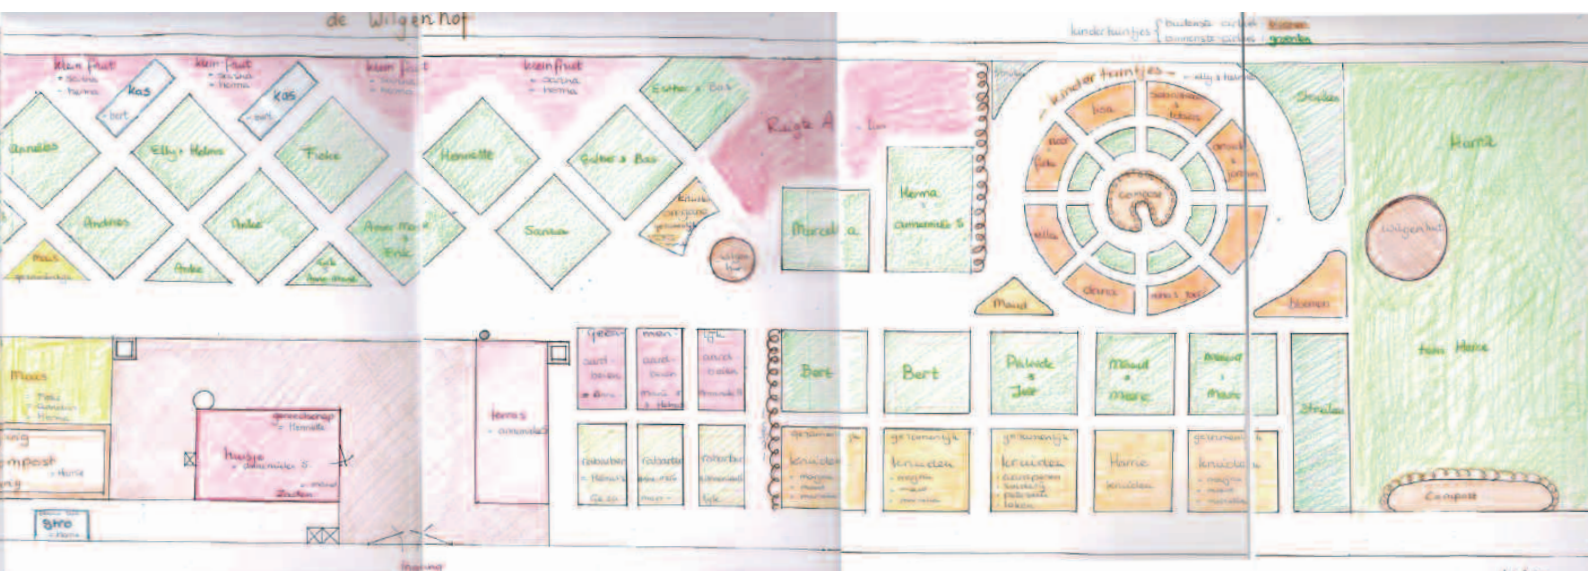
de Wilgenhof

kindertuintjes { buitenste cirkel bloemen
binnenste cirkel groente

klein fruit
- Annie
- Herma

klein fruit
- Silvia
- Herma

kas
- Bert

kas
- Bert

klein fruit

klein fruit
- Annie
- Herma

Esther's Bos

Rayk A

Annelies

Elly + Helma

Fieke

Henriette

Esther's Bos

Andries

Anke

Anne Marie + Eric

Sanne

Anke

Herma + amandels

Marcel

kinder tuintjes

Strooi

Strooi

Herma

Wilgenhut

compost

Maud

bloemen

Maxs

Bert

Bert

Paulinde + Jos

Maud + Marc

Maud + Marc

Strooi

tuin Herma

Maxs

Herma
- amandels

huisje
- amandels

compost
- Herma

Stro
- Herma

kruiden

kruiden

kruiden

kruiden

kruiden

Compost